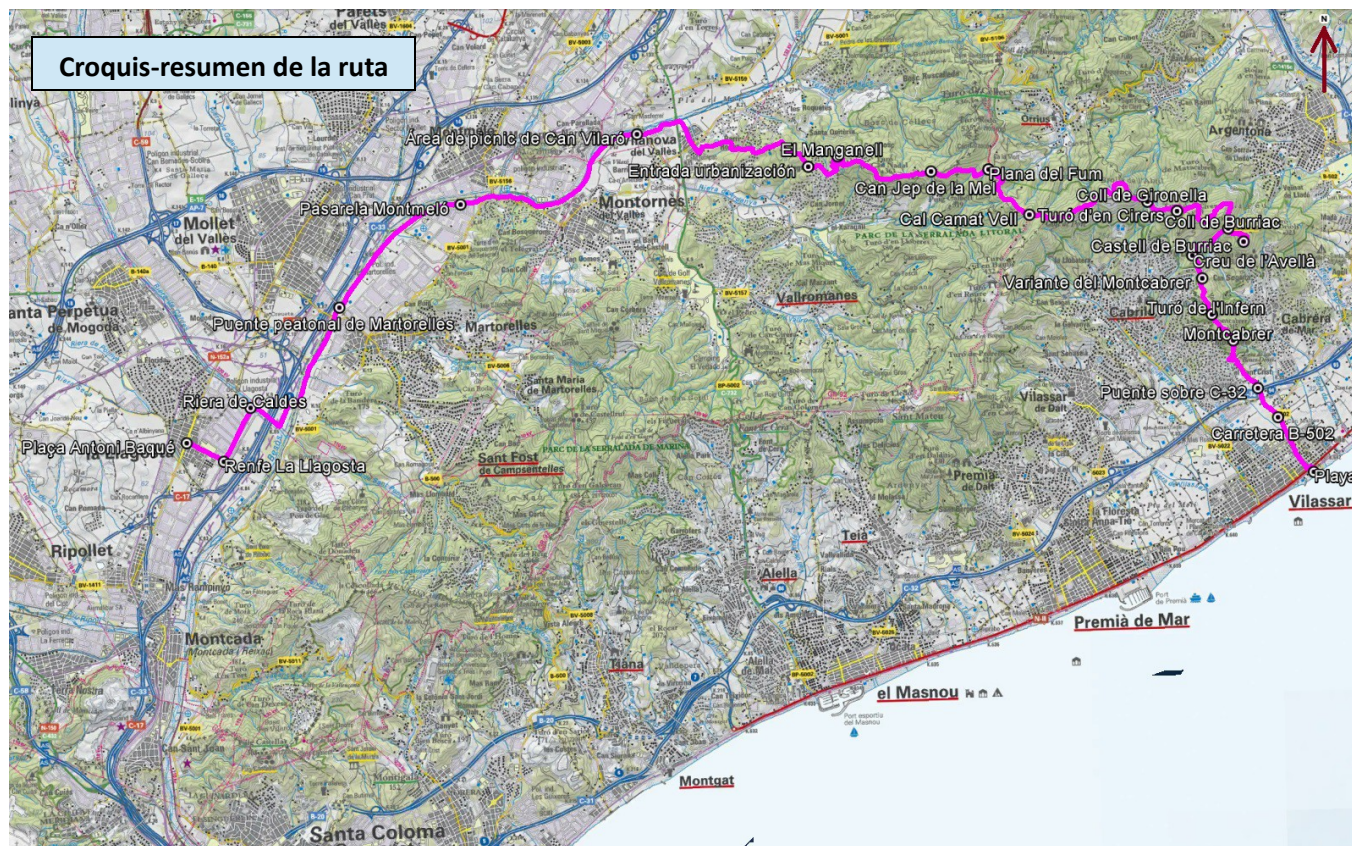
Croquis-resumen de la ruta

N

Parets del Vallès

Mollet del Vallès

Santa Perpètua de Mogoda

Ripollet

Montcada

Santa Coloma

Área de picnic de Can Vilaró

Entrada urbanización

El Manganell

Can Jep de la Mel

Plana del Fum

Coll de Gironella

Cal Camat Vell

Turó d'en Cirers

Coll de Burriac

Castell de Burriac

Creu de l'Avellà

Variante del Montcabrer

Turó de l'Infern

Montcabrer

Puente sobre C-32

Carretera B-502

Playa

Vilassar

Argentona

Orrius

Cabrils

Cabrera

Pasarela Montmeló

Montornès

Vallromanes

Puente peatonal de Martorelles

Martorelles

Santa Maria de Martorelles

Riera de Caldes

Plaça Antoni Baqué

Renfe La Llagosta

Sant Fost de Campsentelles

Vilassar de Dalt

Premià de Dalt

Premià de Mar

Teià

Alella

Tiana

el Masnou

Montgat

PARC DE LA SERRALADA LITORAL

PARC DE LA SERRALADA DE MARINA